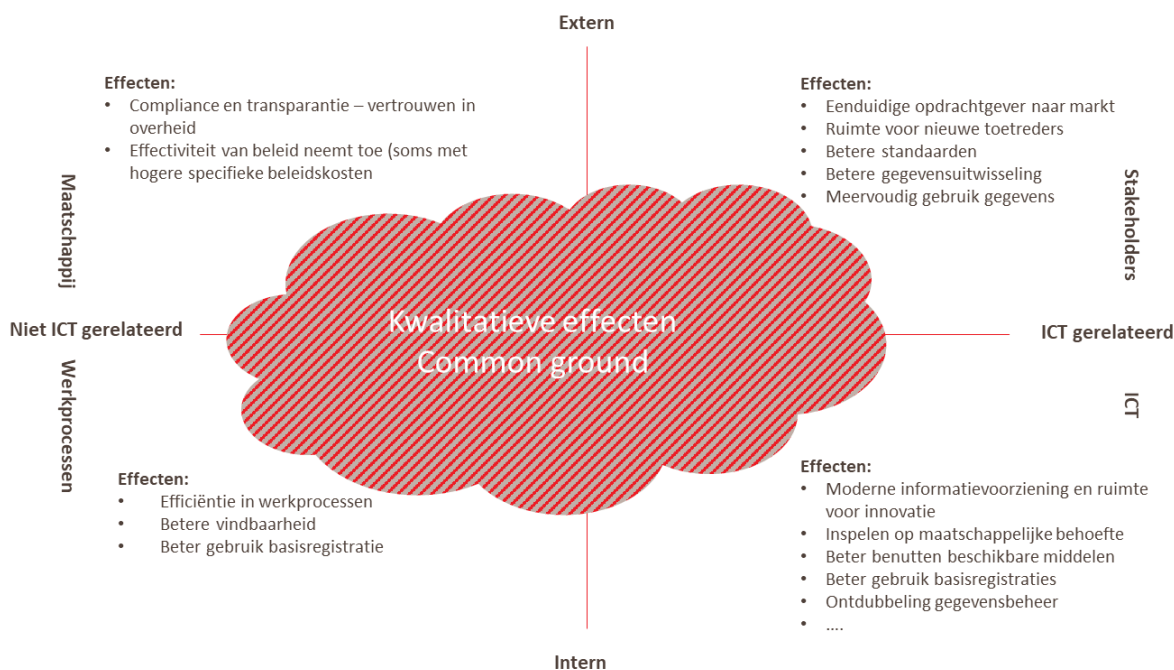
Extern

Effecten:
• Compliance en transparantie – vertrouwen in overheid
• Effectiviteit van beleid neemt toe (soms met hogere specifieke beleidskosten

Effecten:
• Eenduidige opdrachtgever naar markt
• Ruimte voor nieuwe toetreders
• Betere standaarden
• Betere gegevensuitwisseling
• Meervoudig gebruik gegevens

Maatschappij

Stakeholders

Niet ICT gerelateerd

Kwalitatieve effecten
Common ground

ICT gerelateerd

Werkprocessen

ICT

Effecten:
• Efficiëntie in werkprocessen
• Betere vindbaarheid
• Beter gebruik basisregistratie

Effecten:
• Moderne informatievoorziening en ruimte voor innovatie
• Inspelen op maatschappelijke behoefte
• Beter benutten beschikbare middelen
• Beter gebruik basisregistraties
• Ontdubbeling gegevensbeheer
• ….

Intern